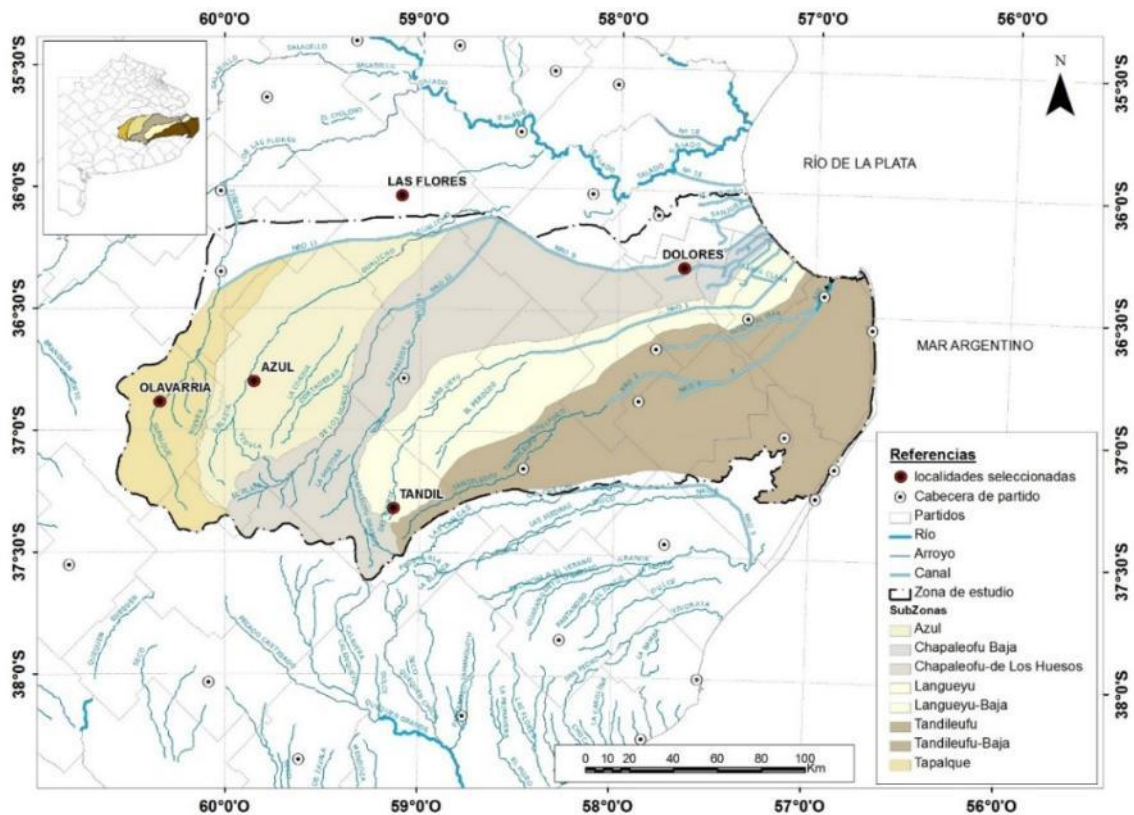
60°0'O 59°0'O 58°0'O 57°0'O 56°0'O

35°30'S
36°0'S
36°30'S
37°0'S
37°30'S
38°0'S

N

RÍO DE LA PLATA

LAS FLORES

DOLORES

MAR ARGENTINO

OLAVARRIA

AZUL

TANDIL

Referencias
localidades seleccionadas
Cabecera de partido
Partidos
Río
Arroyo
Canal
Zona de estudio
SubZonas
Azul
Chapaleofu Baja
Chapaleofu-de Los Huesos
Langueyu
Langueyu-Baja
Tandileufu
Tandileufu-Baja
Tapalque

0 10 20 40 60 80 100
Km

60°0'O 59°0'O 58°0'O 57°0'O 56°0'O

35°30'S
36°0'S
36°30'S
37°0'S
37°30'S
38°0'S